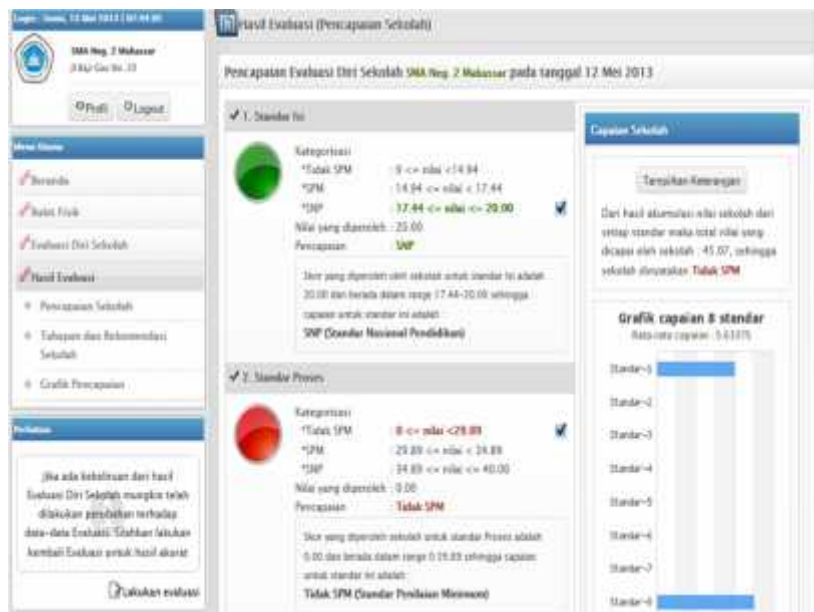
Login : Senin, 13 Mei 2013 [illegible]

SMA Neg. 2 Makassar
Jl. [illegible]

Profil Logout

Menu Utama

Beranda

Bukti Fisik

Evaluasi Diri Sekolah

Hasil Evaluasi

Pencapaian Sekolah

Tahapan dan Rekomendasi Sekolah

Grafik Pencapaian

Perhatian

Jika ada kekeliruan dari hasil Evaluasi Diri Sekolah mungkin telah dilakukan perubahan terhadap data-data Evaluasi. Silahkan lakukan kembali Evaluasi untuk hasil akurat

Lakukan evaluasi

Hasil Evaluasi (Pencapaian Sekolah)

Pencapaian Evaluasi Diri Sekolah SMA Neg. 2 Makassar pada tanggal 12 Mei 2013

1. Standar Isi

Kategorisasi
*Tidak SPM : 0 <= nilai <14.84
*SPM : 14.84 <= nilai < 17.44
*SNP : 17.44 <= nilai <= 20.00
Nilai yang diperoleh : 20.00
Pencapaian : SNP

Skor yang diperoleh oleh sekolah untuk standar Isi adalah 20.00 dan berada dalam range 17.44-20.00 sehingga capaian untuk standar ini adalah:
SNP (Standar Nasional Pendidikan)

2. Standar Proses

Kategorisasi
*Tidak SPM : 0 <= nilai <29.89
*SPM : 29.89 <= nilai < 34.89
*SNP : 34.89 <= nilai <= 40.00
Nilai yang diperoleh : 0.00
Pencapaian : Tidak SPM

Skor yang diperoleh sekolah untuk standar Proses adalah 0.00 dan berada dalam range 0-29.89 sehingga capaian untuk standar ini adalah:
Tidak SPM (Standar Pelayanan Minimum)

Capaian Sekolah

Tampilkan Keterangan

Dari hasil akumulasi nilai sekolah dari setiap standar maka total nilai yang dicapai oleh sekolah : 45.07, sehingga sekolah dinyatakan Tidak SPM

Grafik capaian 8 standar
Rata-rata capaian : 5.63375

Standar-1
Standar-2
Standar-3
Standar-4
Standar-5
Standar-6
Standar-7
Standar-8